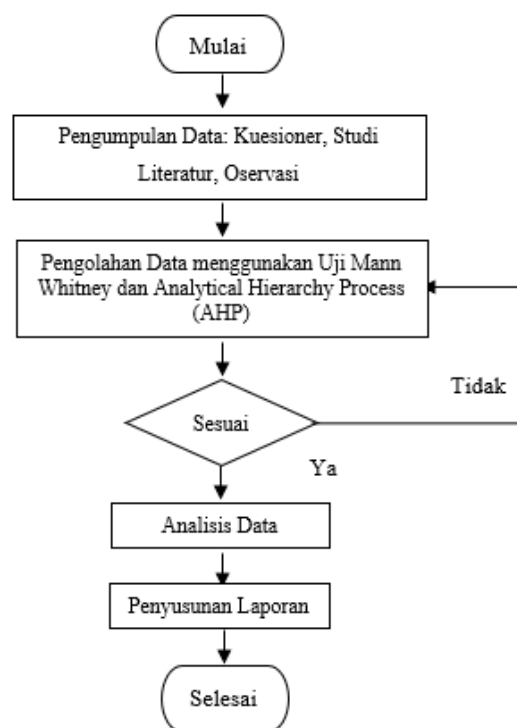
Mulai

Pengumpulan Data: Kuesioner, Studi Literatur, Oservasi

Pengolahan Data menggunakan Uji Mann Whitney dan Analytical Hierarchy Process (AHP)

Tidak

Sesuai

Ya

Analisis Data

Penyusunan Laporan

Selesai